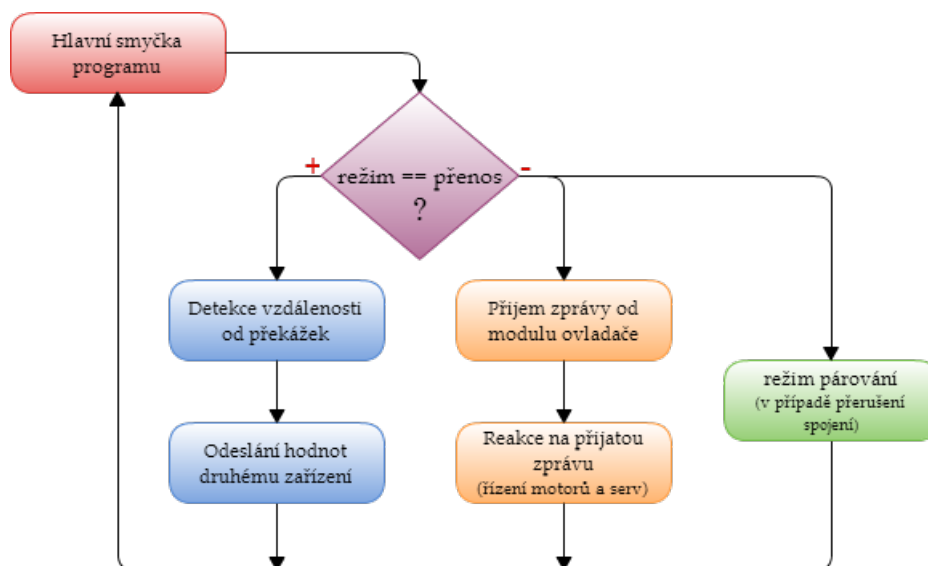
Hlavní smyčka programu

režim == přenos ?

+

-

Detekce vzdálenosti od překážek

Odeslání hodnot druhému zařízení

Příjem zprávy od modulu ovladače

Reakce na přijatou zprávu
(řízení motorů a serv)

režim párování
(v případě přerušení spojení)